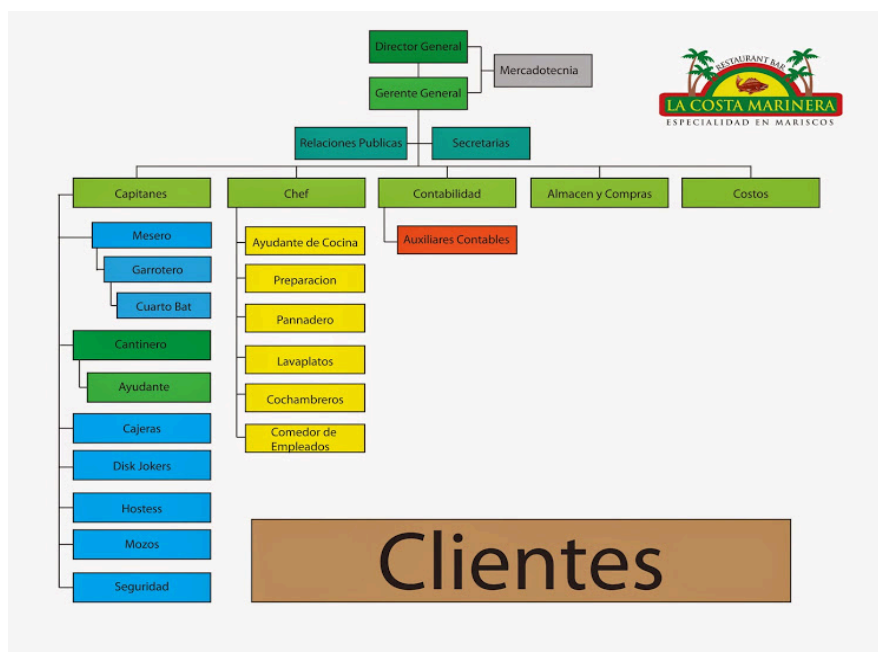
Director General
Mercadotecnia
Gerente General

RESTAURANT BAR
LA COSTA MARINERA
ESPECIALIDAD EN MARISCOS

Relaciones Publicas
Secretarias

Capitanes
Chef
Contabilidad
Almacen y Compras
Costos

Mesero
Garrotero
Cuarto Bat
Cantinero
Ayudante
Cajeras
Disk Jokers
Hostess
Mozos
Seguridad

Ayudante de Cocina
Preparacion
Pannadero
Lavaplatos
Cochambreros
Comedor de Empleados

Auxiliares Contables

Clientes